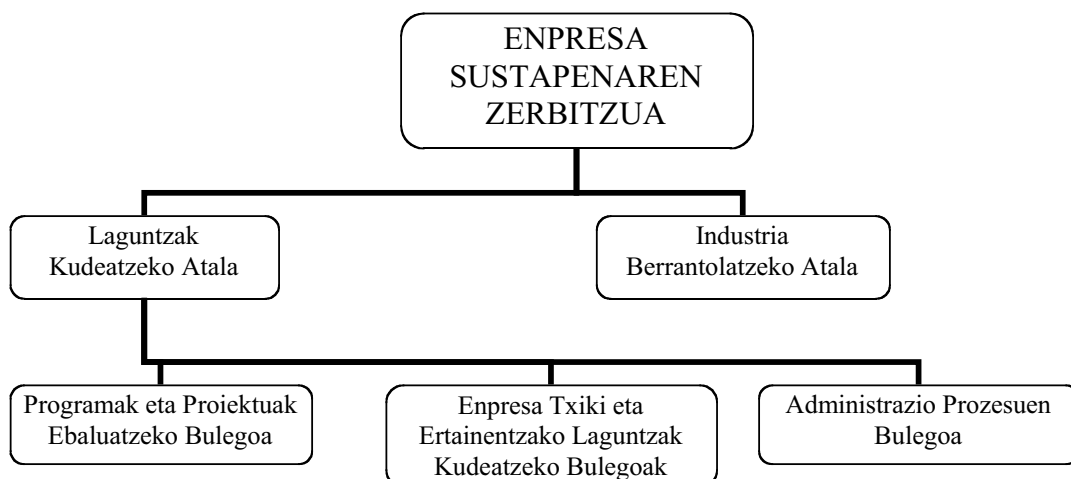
ENPRESA SUSTAPENAREN ZERBITZUA

Laguntzak Kudeatzeko Atala

Industria Berrantolatzeko Atala

Programak eta Proiektuak Ebaluatzeko Bulegoa

Enpresa Txiki eta Ertainentzako Laguntzak Kudeatzeko Bulegoak

Administrazio Prozesuen Bulegoa